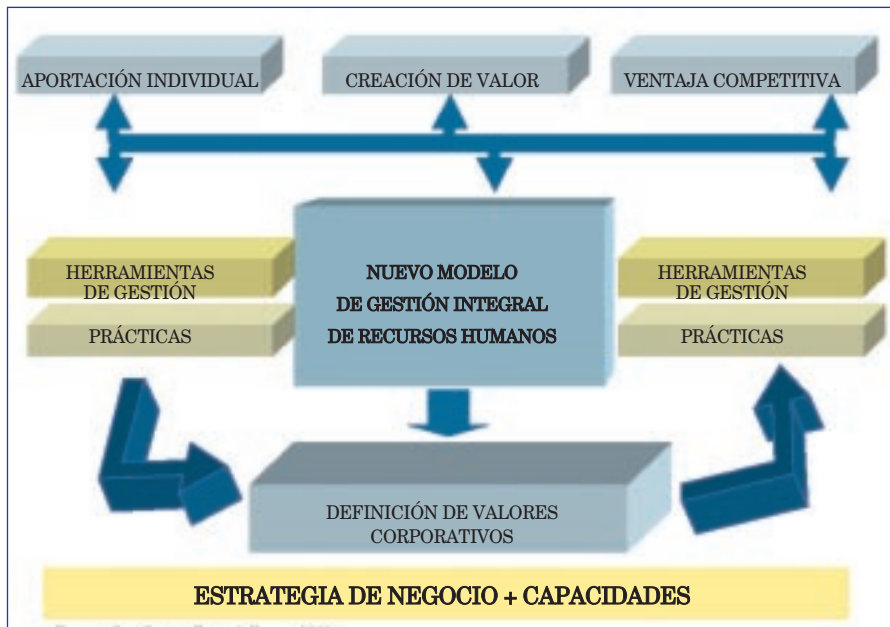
APORTACIÓN INDIVIDUAL

CREACIÓN DE VALOR

VENTAJA COMPETITIVA

HERRAMIENTAS DE GESTIÓN

PRÁCTICAS

NUEVO MODELO DE GESTIÓN INTEGRAL DE RECURSOS HUMANOS

HERRAMIENTAS DE GESTIÓN

PRÁCTICAS

DEFINICIÓN DE VALORES CORPORATIVOS

ESTRATEGIA DE NEGOCIO + CAPACIDADES

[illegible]